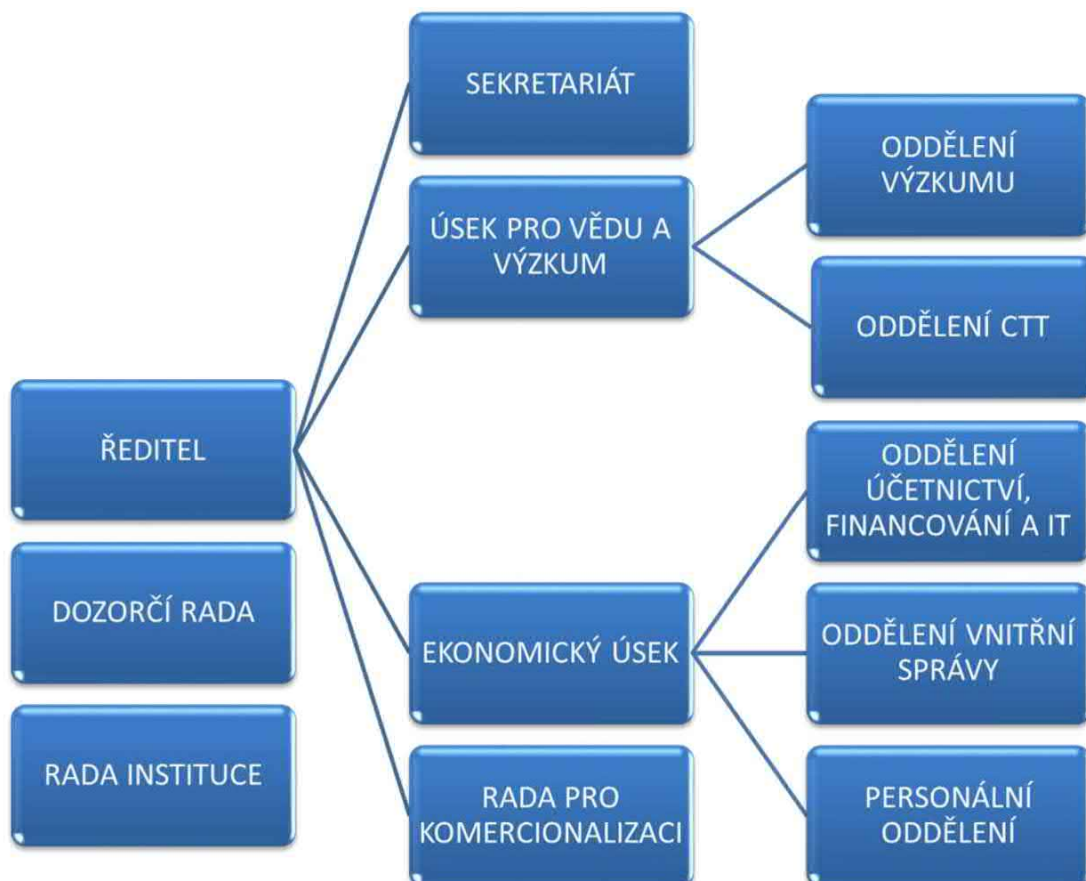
ŘEDITEL

DOZORČÍ RADA

RADA INSTITUCE

SEKRETARIÁT

ÚSEK PRO VĚDU A VÝZKUM

EKONOMICKÝ ÚSEK

RADA PRO KOMERCIONALIZACI

ODDĚLENÍ VÝZKUMU

ODDĚLENÍ CTT

ODDĚLENÍ ÚČETNICTVÍ, FINANCOVÁNÍ A IT

ODDĚLENÍ VNITŘNÍ SPRÁVY

PERSONÁLNÍ ODDĚLENÍ